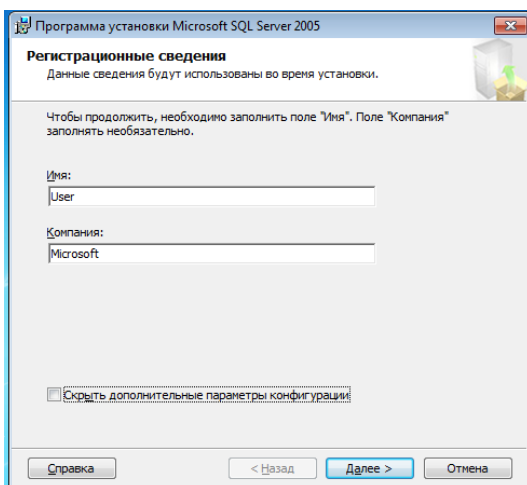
Программа установки Microsoft SQL Server 2005

Регистрационные сведения
Данные сведения будут использованы во время установки.

Чтобы продолжить, необходимо заполнить поле "Имя". Поле "Компания" заполнять необязательно.

Имя:
User

Компания:
Microsoft

Скрыть дополнительные параметры конфигурации

Справка
< Назад
Далее >
Отмена